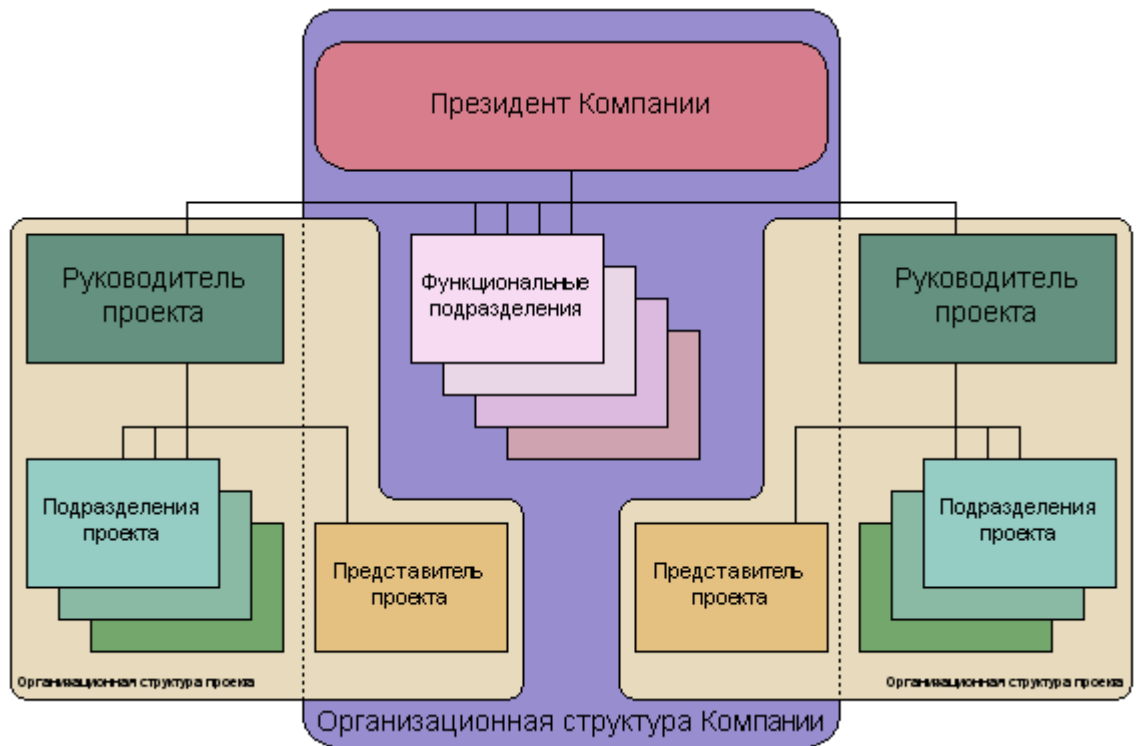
Президент Компании

Руководитель проекта

Функциональные подразделения

Руководитель проекта

Подразделения проекта

Представитель проекта

Представитель проекта

Подразделения проекта

Организационная структура проекта

Организационная структура проекта

Организационная структура Компании